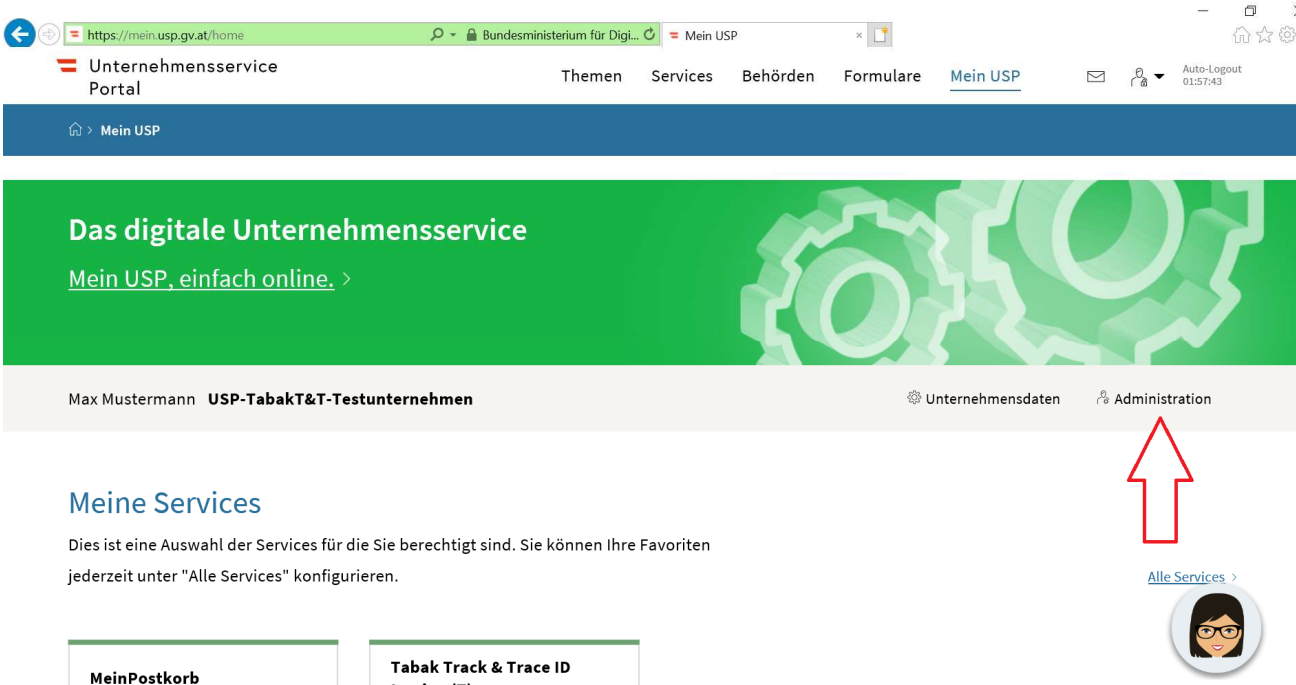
https://mein.usp.gv.at/home

Bundesministerium für Digi...

Mein USP

Unternehmensservice Portal

Themen Services Behörden Formulare Mein USP

Auto-Logout 01:57:43

Mein USP

Das digitale Unternehmensservice

Mein USP, einfach online. >

Max Mustermann USP-TabakT&T-Testunternehmen

Unternehmensdaten

Administration

Meine Services

Dies ist eine Auswahl der Services für die Sie berechtigt sind. Sie können Ihre Favoriten jederzeit unter "Alle Services" konfigurieren.

Alle Services >

MeinPostkorb

Tabak Track & Trace ID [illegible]